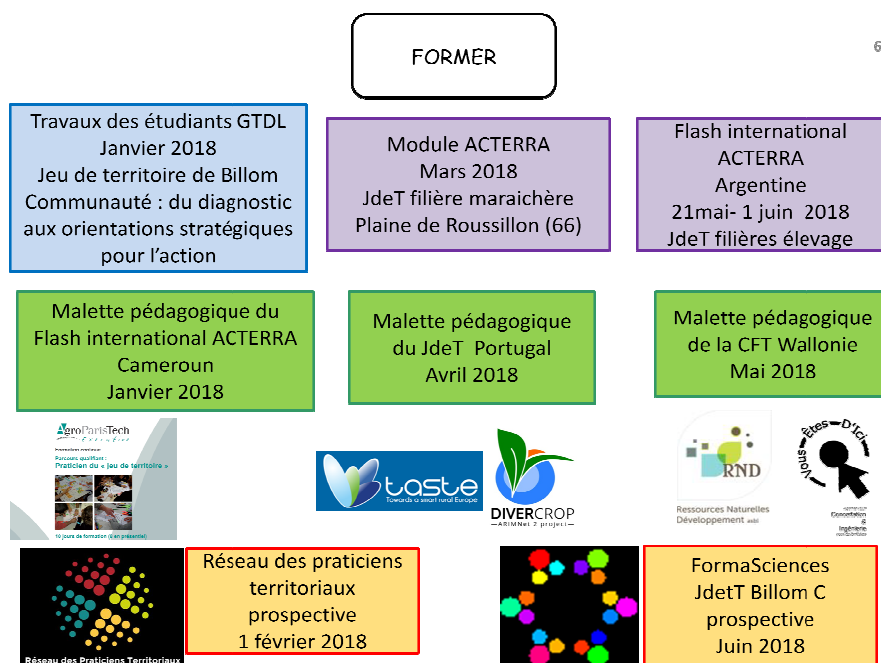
FORMER

6

Travaux des étudiants GTDL
Janvier 2018
Jeu de territoire de Billom Communauté : du diagnostic aux orientations stratégiques pour l'action

Module ACTERRA
Mars 2018
JdeT filière maraichère
Plaine de Roussillon (66)

Flash international ACTERRA
Argentine
21mai- 1 juin 2018
JdeT filières élevage

Malette pédagogique du Flash international ACTERRA
Cameroun
Janvier 2018

Malette pédagogique du JdeT Portugal
Avril 2018

Malette pédagogique de la CFT Wallonie
Mai 2018

AgroParisTech
Parcours qualifiant :
Praticien du « jeu de territoire »
10 jours de formation

taste
Towards a smart rural Europe

DIVERCROP
ARIMNet 2 project

RND
Ressources Naturelles Développement asbl

Vous êtes D'ici
Concertation & Ingénierie

Réseau des Praticiens Territoriaux

Réseau des praticiens territoriaux
prospective
1 février 2018

FormaSciences
JdetT Billom C
prospective
Juin 2018